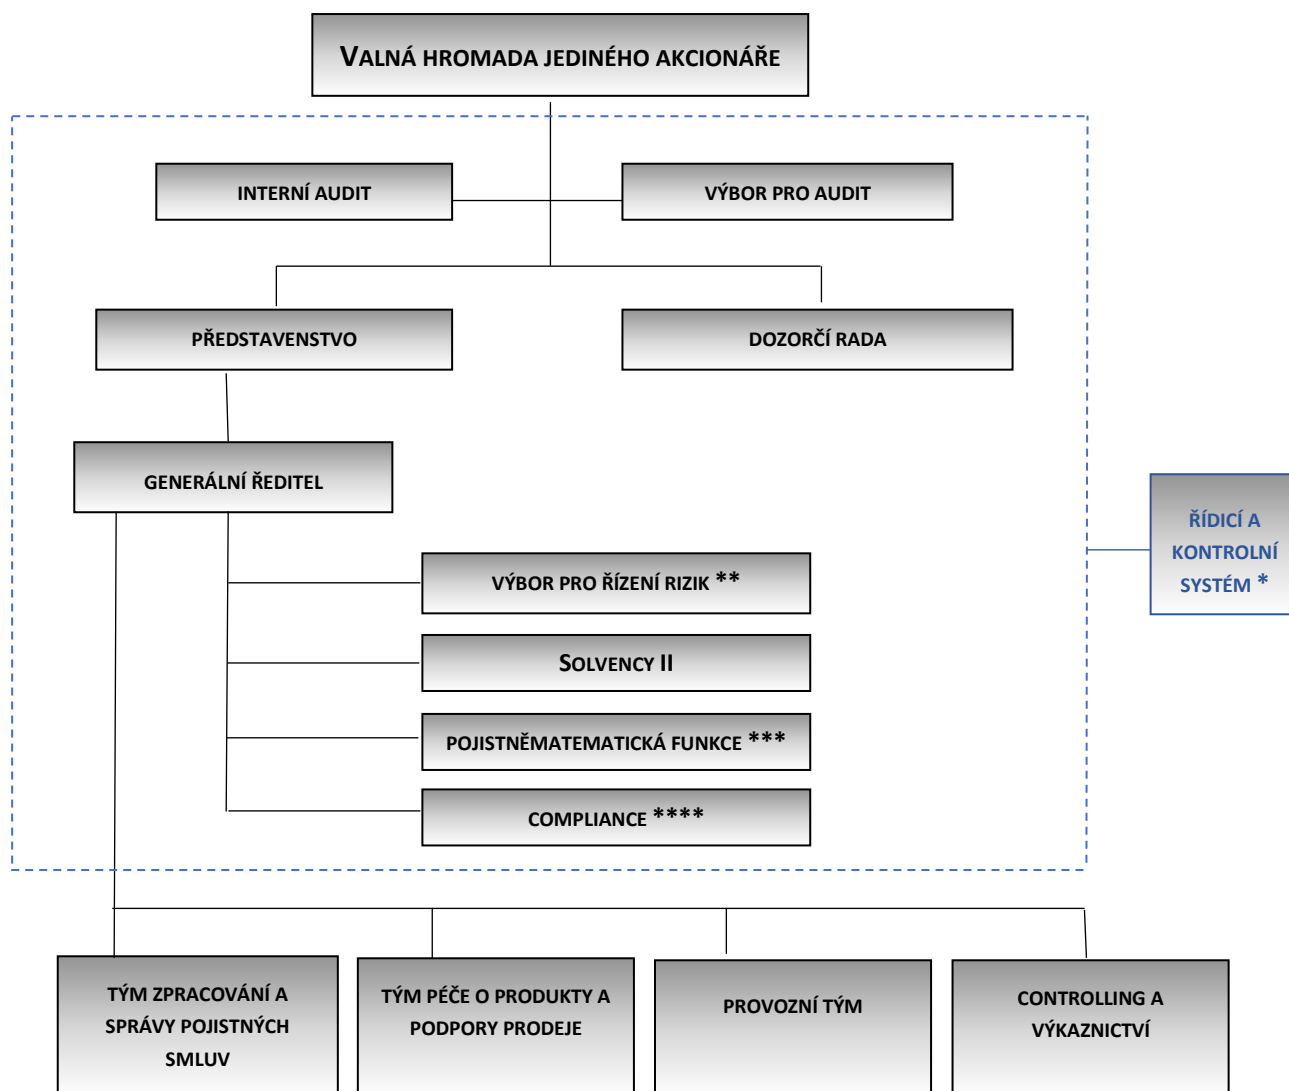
VALNÁ HROMADA JEDINÉHO AKCIONÁŘE

INTERNÍ AUDIT

VÝBOR PRO AUDIT

PŘEDSTAVENSTVO

DOZORČÍ RADA

GENERÁLNÍ ŘEDITEL

VÝBOR PRO ŘÍZENÍ RIZIK **

SOLVENCY II

POJISTNĚMATEMATICKÁ FUNKCE ***

COMPLIANCE ****

ŘÍDICÍ A KONTROLNÍ SYSTÉM *

TÝM ZPRACOVÁNÍ A SPRÁVY POJISTNÝCH SMLUV

TÝM PÉČE O PRODUKTY A PODPORY PRODEJE

PROVOZNÍ TÝM

CONTROLLING A VÝKAZNICTVÍ